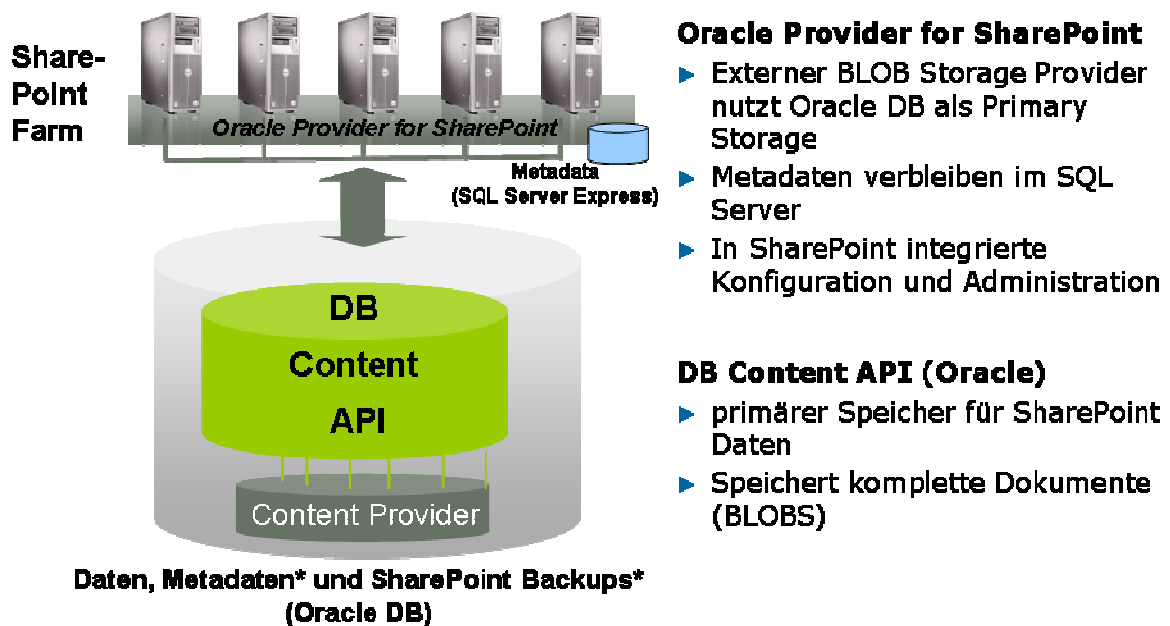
Share-Point Farm

Oracle Provider for SharePoint

Metadata (SQL Server Express)

DB
Content
API

Content Provider

Daten, Metadaten* und SharePoint Backups* (Oracle DB)

Oracle Provider for SharePoint

▶ Externer BLOB Storage Provider nutzt Oracle DB als Primary Storage

▶ Metadaten verbleiben im SQL Server

▶ In SharePoint integrierte Konfiguration und Administration

DB Content API (Oracle)

▶ primärer Speicher für SharePoint Daten

▶ Speichert komplette Dokumente (BLOBS)